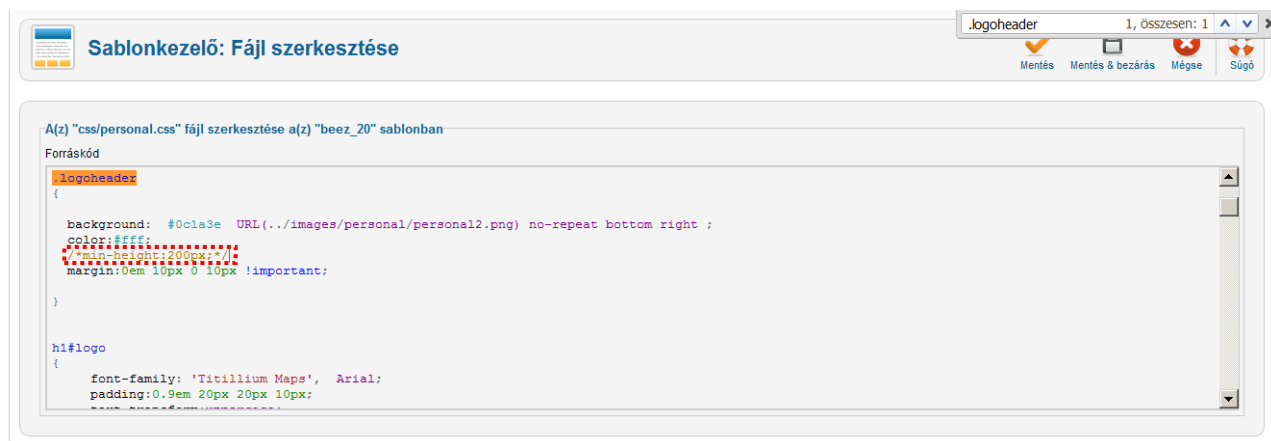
.logoheader 1, összesen: 1

Sablonkezelő: Fájl szerkesztése

Mentés Mentés & bezárás Mégse Súgó

A(z) "css/personal.css" fájl szerkesztése a(z) "beez_20" sablonban

Forráskód

.logoheader
{

background: #0c1a3e URL(../images/personal/personal2.png) no-repeat bottom right ;
color:#fff;
/*min-height:200px;*/
margin:0em 10px 0 10px !important;

}

h1#logo
{
font-family: 'Titillium Maps', Arial;
padding:0.9em 20px 20px 10px;
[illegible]